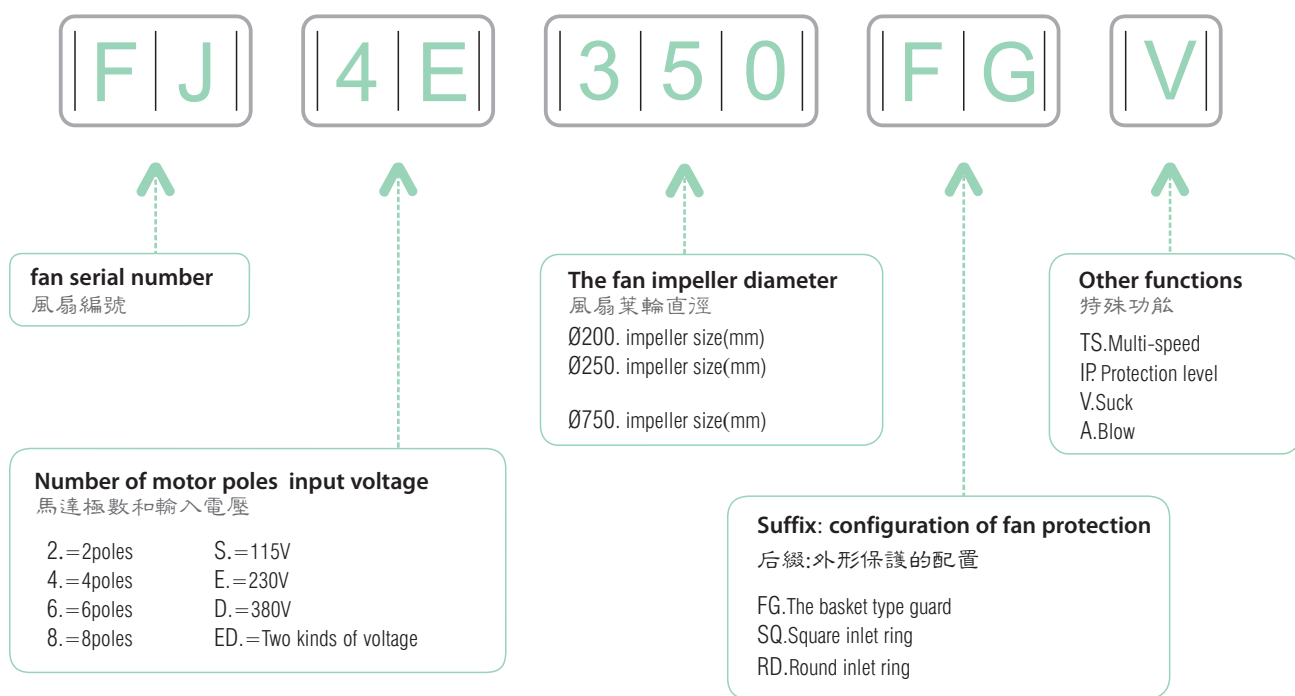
FJ 4E 350 FG V

fan serial number
風扇編號

The fan impeller diameter
風扇葉輪直徑
Ø200. impeller size(mm)
Ø250. impeller size(mm)

Ø750. impeller size(mm)

Other functions
特殊功能
TS.Multi-speed
IP. Protection level
V.Suck
A.Blow

Number of motor poles input voltage
馬達極數和輸入電壓

| | |
|---|---|
| 2.=2poles | S.=115V |
| 4.=4poles | E.=230V |
| 6.=6poles | D.=380V |
| 8.=8poles | ED.=Two kinds of voltage |

Suffix: configuration of fan protection
后綴:外形保護的配置

FG.The basket type guard
SQ.Square inlet ring
RD.Round inlet ring